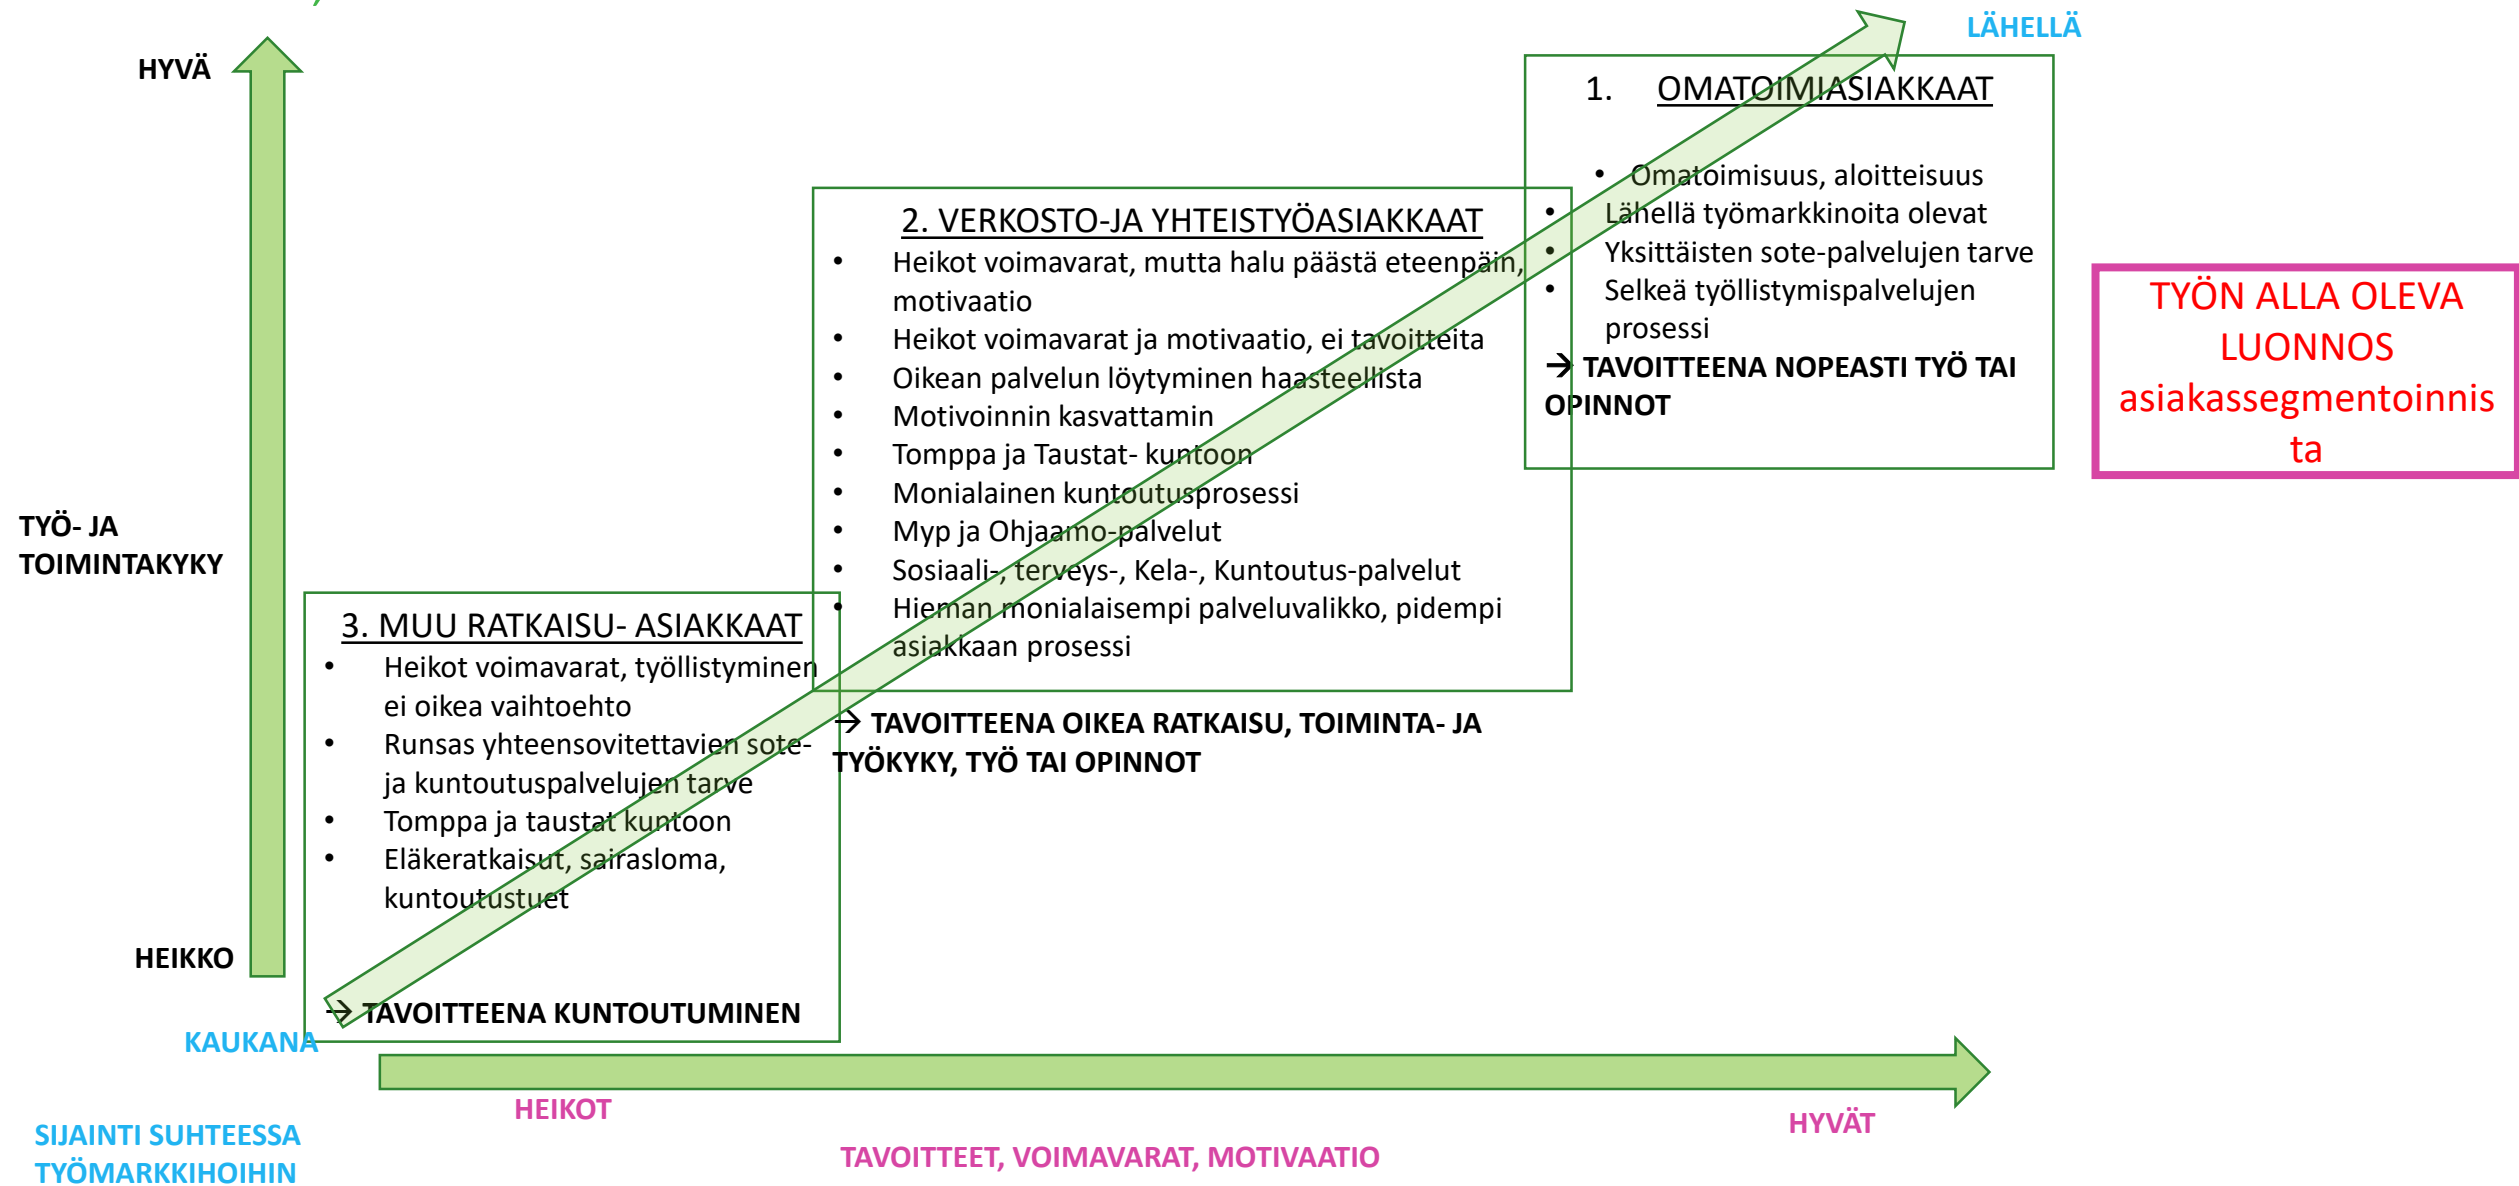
HYVÄ

TYÖ- JA TOIMINTAKYKY

HEIKKO

LÄHELLÄ

1. OMATOIMIASIAKKAAT

- Omatoimisuus, aloitteisuus
- Lähellä työmarkkinoita olevat
- Yksittäisten sote-palvelujen tarve
- Selkeä työllistymispalvelujen prosessi

→ TAVOITTEENA NOPEASTI TYÖ TAI OPINNOT

TYÖN ALLA OLEVA LUONNOS asiakassegmentoinnista

2. VERKOSTO-JA YHTEISTYÖASIAKKAAT

- Heikot voimavarat, mutta halu päästä eteenpäin, motivaatio
- Heikot voimavarat ja motivaatio, ei tavoitteita
- Oikean palvelun löytyminen haasteellista
- Motivoinnin kasvattamin
- Tomppa ja Taustat- kuntoon
- Monialainen kuntoutusprosessi
- Myp ja Ohjaamo-palvelut
- Sosiaali-, terveys-, Kela-, Kuntoutus-palvelut
- Hieman monialaisempi palveluvalikko, pidempi asiakkaan prosessi

→ TAVOITTEENA OIKEA RATKAISU, TOIMINTA- JA TYÖKYKY, TYÖ TAI OPINNOT

3. MUU RATKAISU- ASIAKKAAT

- Heikot voimavarat, työllistyminen ei oikea vaihtoehto
- Runsas yhteensovitettavien sote- ja kuntoutuspalvelujen tarve
- Tomppa ja taustat kuntoon
- Eläkeratkaisut, sairasloma, kuntoutustuet

→ TAVOITTEENA KUNTOUTUMINEN

KAUKANA

SIJAINTI SUHTEESSA TYÖMARKKIHOIHIN

HEIKOT

HYVÄT

TAVOITTEET, VOIMAVARAT, MOTIVAATIO